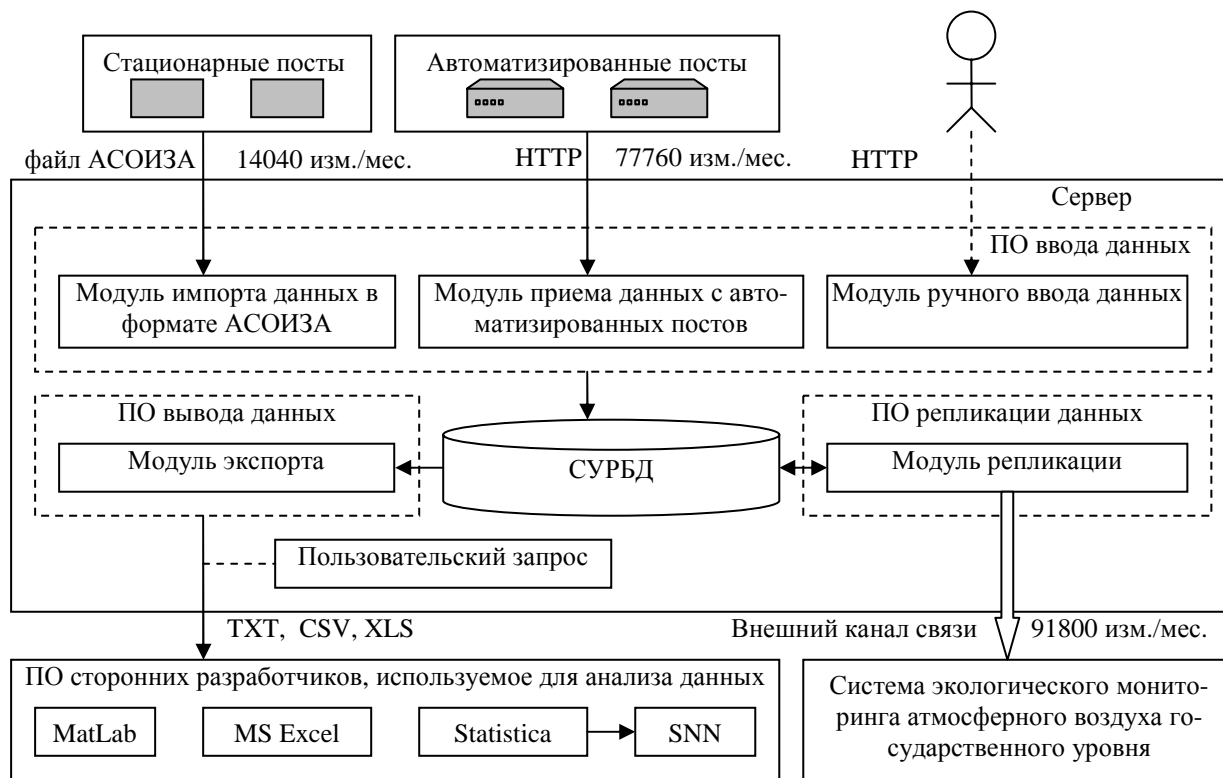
Стационарные посты

Автоматизированные посты

файл АСОИЗА 14040 изм./мес.

HTTP 77760 изм./мес.

HTTP

Сервер

ПО ввода данных

Модуль импорта данных в формате АСОИЗА

Модуль приема данных с автоматизированных постов

Модуль ручного ввода данных

ПО вывода данных

Модуль экспорта

СУРБД

ПО репликации данных

Модуль репликации

Пользовательский запрос

TXT, CSV, XLS

Внешний канал связи 91800 изм./мес.

ПО сторонних разработчиков, используемое для анализа данных

MatLab

MS Excel

Statistica

SNN

Система экологического мониторинга атмосферного воздуха государственного уровня